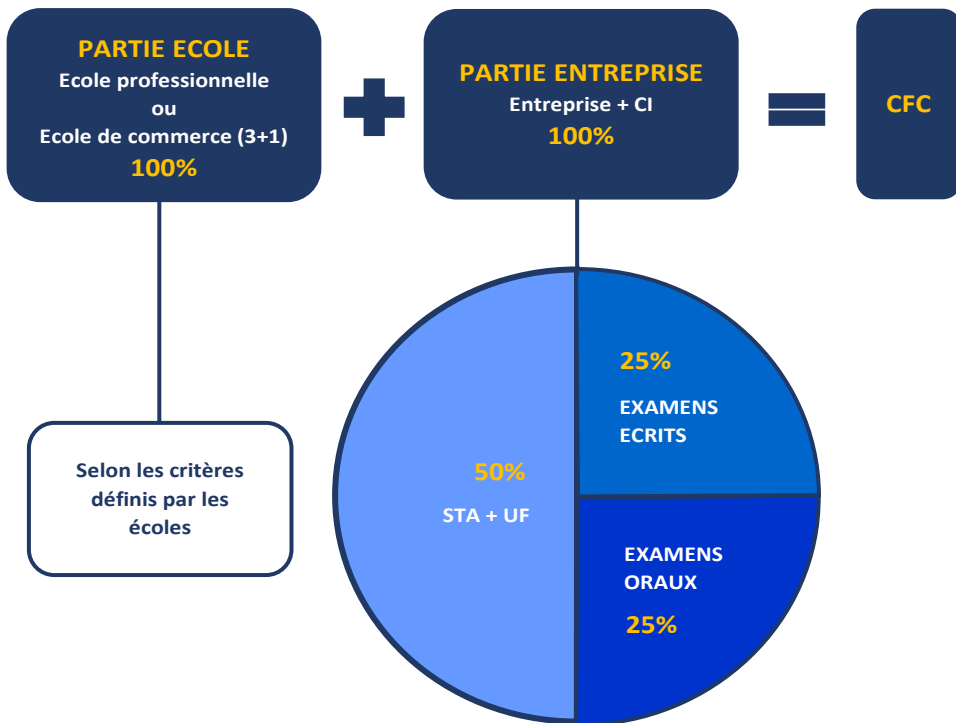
PARTIE ECOLE
Ecole professionnelle
ou
Ecole de commerce (3+1)
100%

PARTIE ENTREPRISE
Entreprise + CI
100%

CFC

Selon les critères définis par les écoles

50%
STA + UF

25%
EXAMENS ECRITS

EXAMENS ORAUX
25%